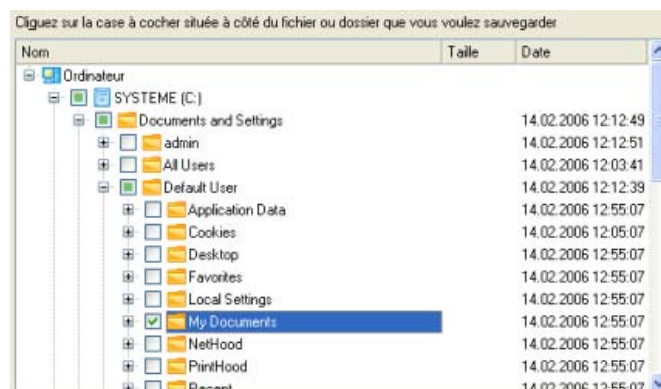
Cliquez sur la case à cocher située à côté du fichier ou dossier que vous voulez sauvegarder

| Nom | Taille | Date |
|---|---|---|
| Ordinateur | | |
| SYSTEME (C:) | | |
| Documents and Settings | | 14.02.2006 12:12:49 |
| admin | | 14.02.2006 12:12:51 |
| All Users | | 14.02.2006 12:03:41 |
| Default User | | 14.02.2006 12:12:39 |
| Application Data | | 14.02.2006 12:55:07 |
| Cookies | | 14.02.2006 12:05:07 |
| Desktop | | 14.02.2006 12:55:07 |
| Favorites | | 14.02.2006 12:55:07 |
| Local Settings | | 14.02.2006 12:55:07 |
| My Documents | | 14.02.2006 12:55:07 |
| NetHood | | 14.02.2006 12:55:07 |
| PrintHood | | 14.02.2006 12:55:07 |
| Recent | | 14.02.2006 12:55:07 |